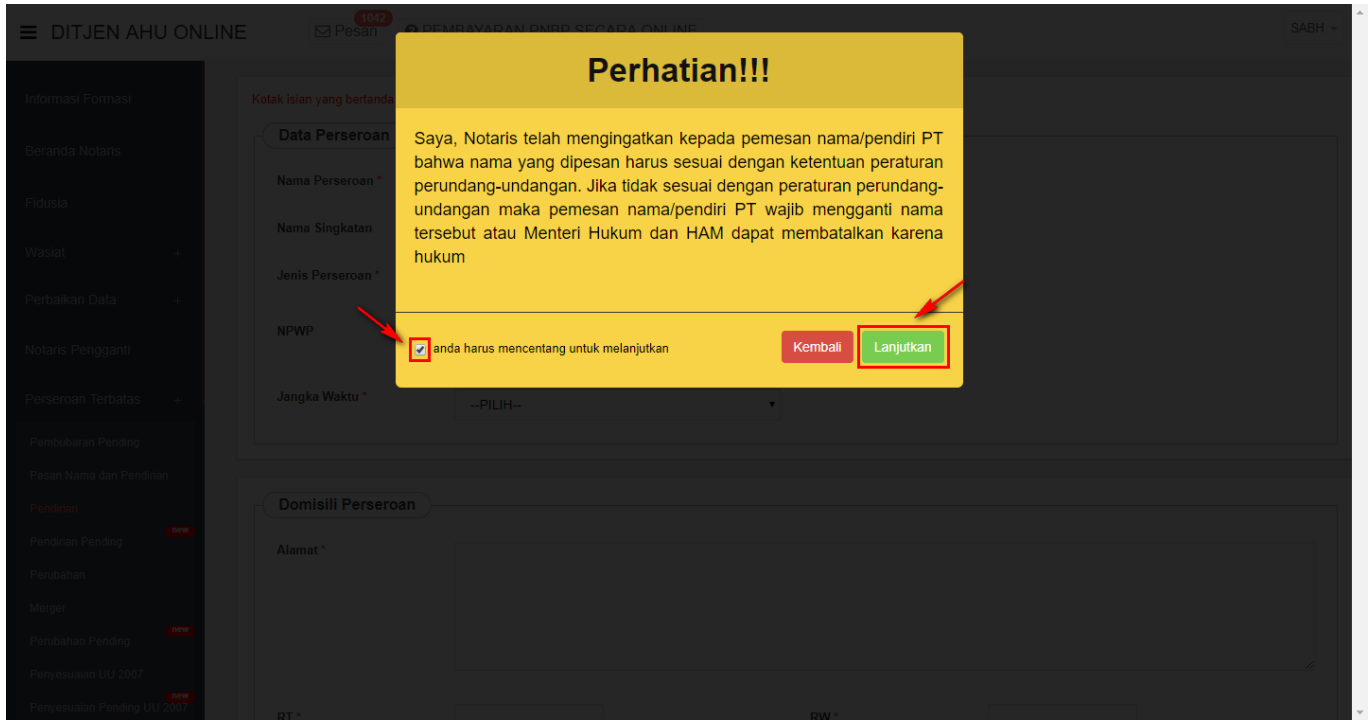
☰ DITJEN AHU ONLINE

Pesan 1042

PEMBAYARAN PNBP SECARA ONLINE

SABH

Informasi Formasi

Beranda Notaris

Fidusia

Wasiat

Perbaikan Data

Notaris Pengganti

Perseroan Terbatas

Pembubaran Pending

Pesan Nama dan Pendirian

Pendirian

Pendirian Pending new

Perubahan

Merger

Perubahan Pending new

Penyesuaian UU 2007

Penyesuaian Pending UU 2007 new

Kotak isian yang bertanda

Data Perseroan

Nama Perseroan *

Nama Singkatan

Jenis Perseroan *

NPWP

Jangka Waktu *

--PILIH--

Domisili Perseroan

Alamat *

RT *

RW *

Perhatian!!!

Saya, Notaris telah mengingatkan kepada pemesan nama/pendiri PT bahwa nama yang dipesan harus sesuai dengan ketentuan peraturan perundang-undangan. Jika tidak sesuai dengan peraturan perundang-undangan maka pemesan nama/pendiri PT wajib mengganti nama tersebut atau Menteri Hukum dan HAM dapat membatalkan karena hukum

anda harus mencentang untuk melanjutkan

Kembali

Lanjutkan